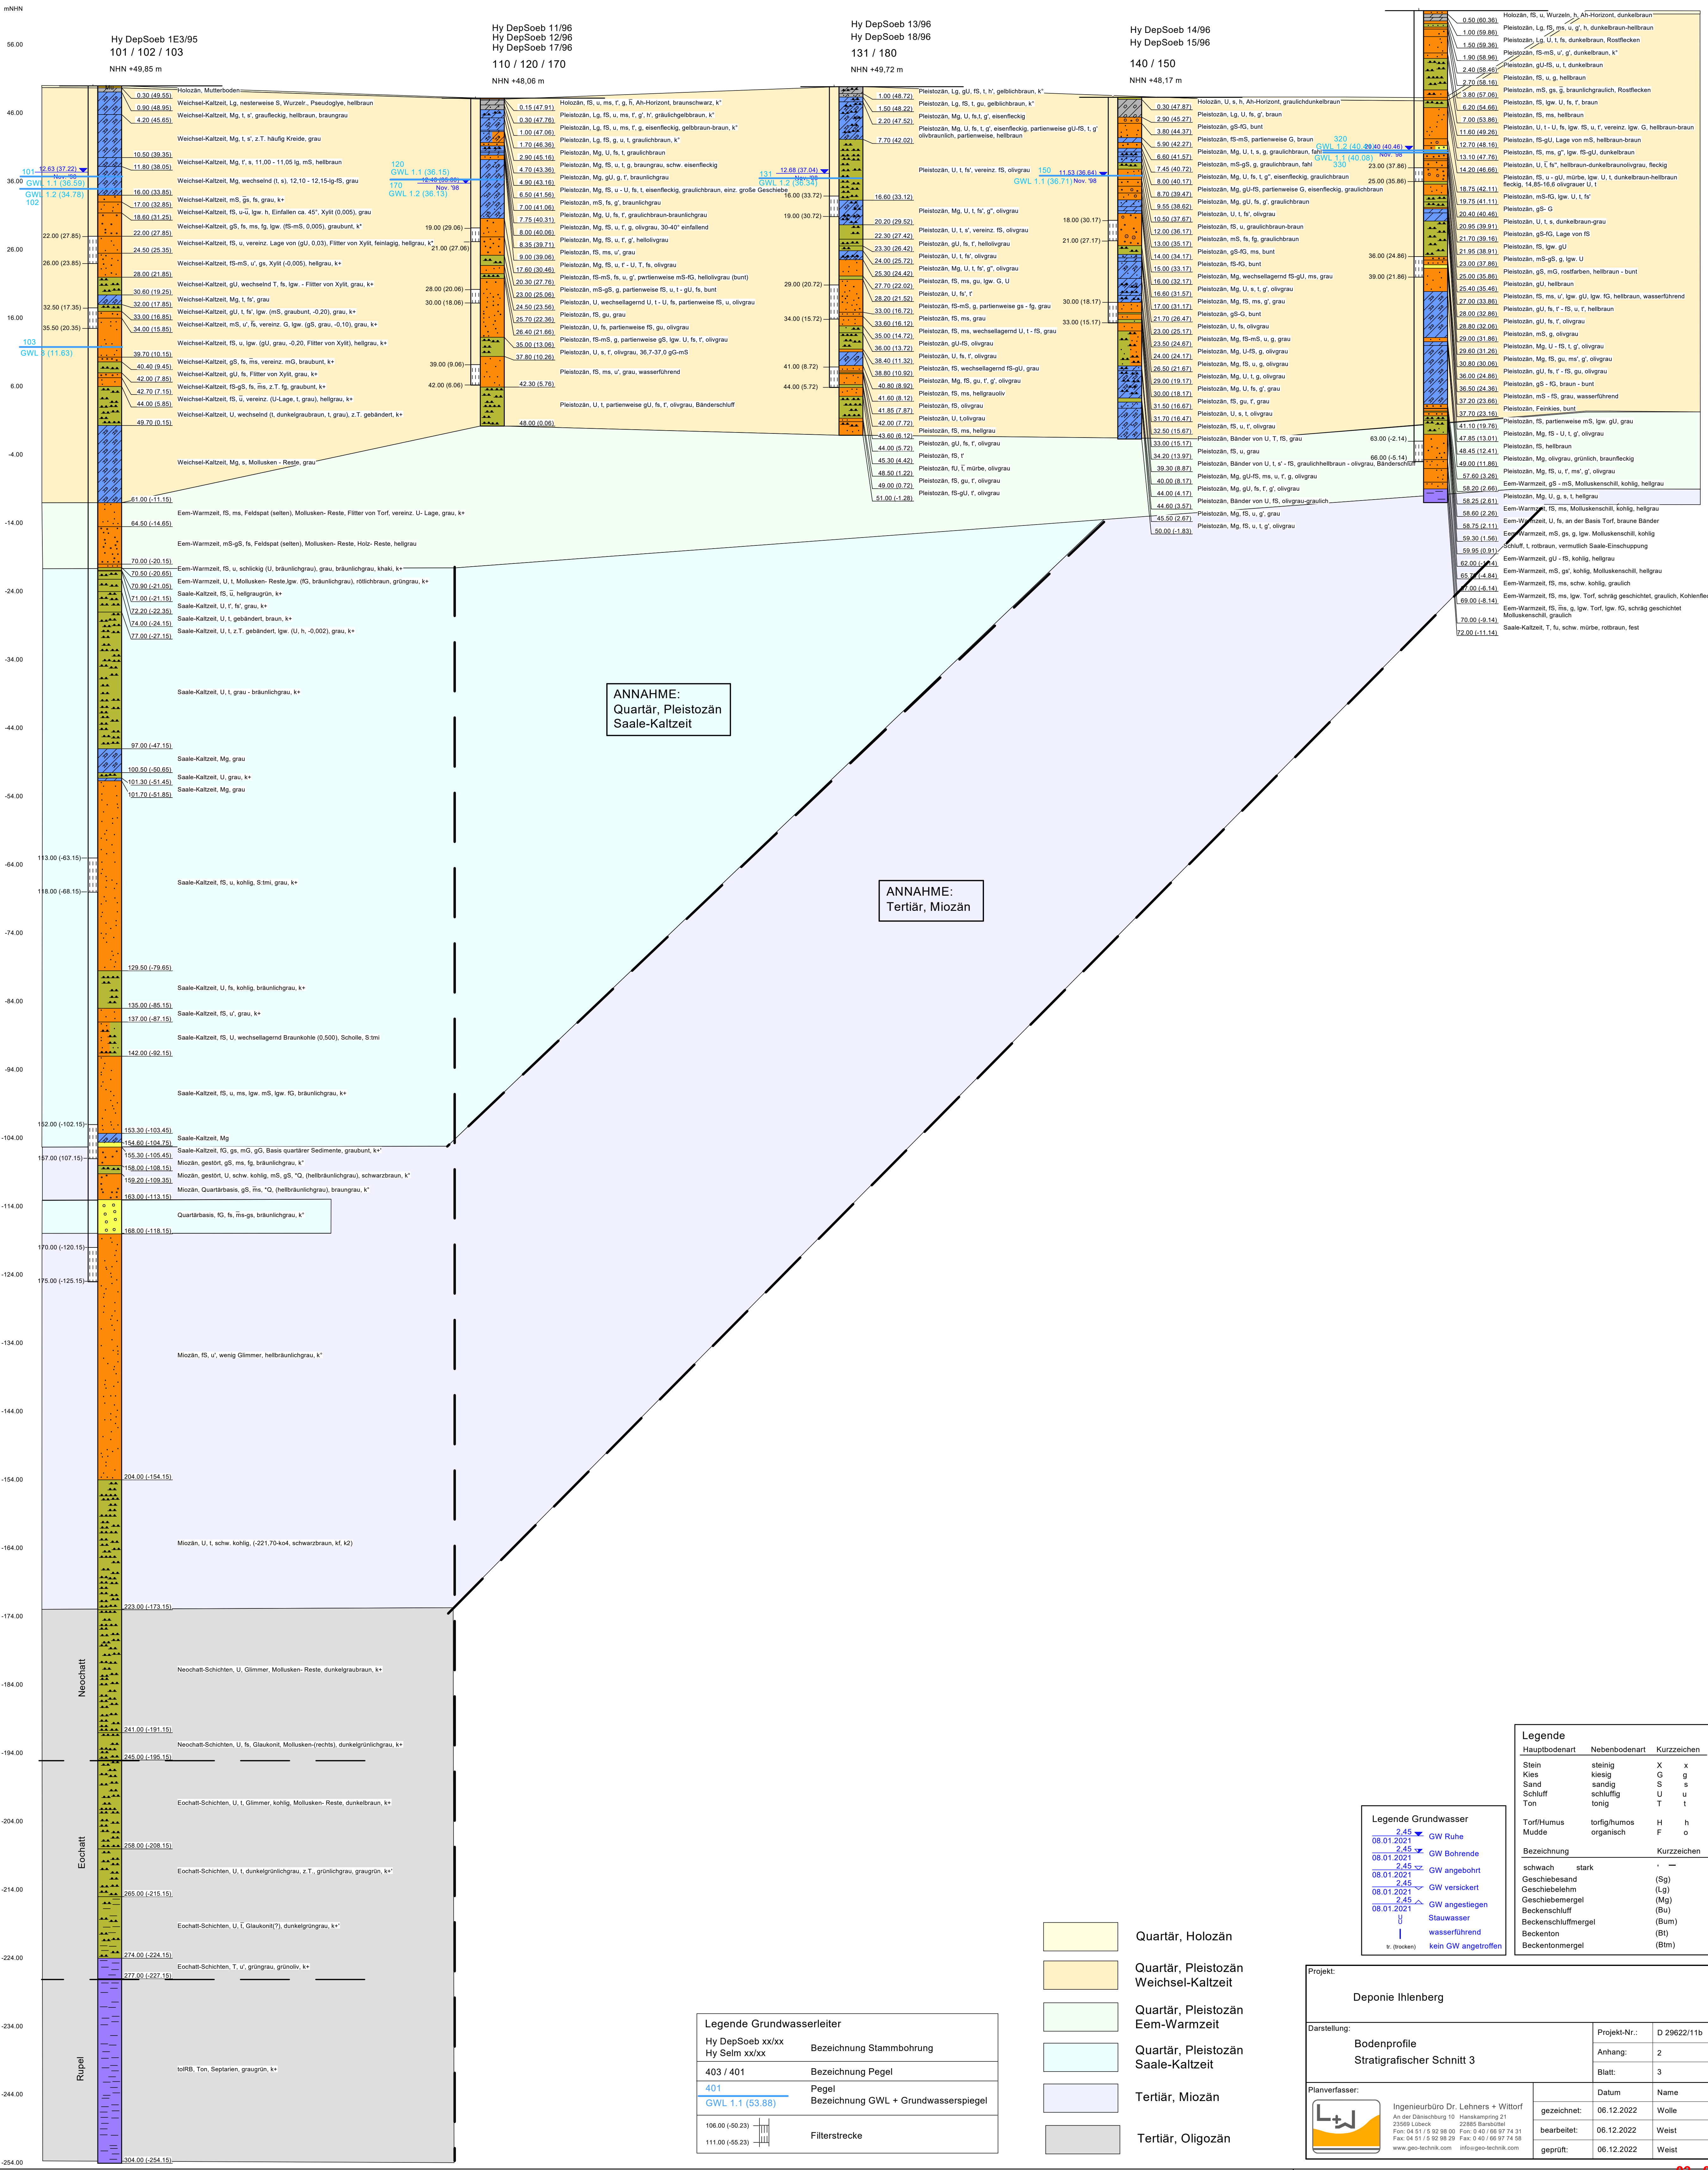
mNHN

Hy DepSoeb 1E3/95
101 / 102 / 103
NHN +49,85 m

Hy DepSoeb 11/96
Hy DepSoeb 12/96
Hy DepSoeb 17/96
110 / 120 / 170
NHN +48,06 m

Hy DepSoeb 13/96
Hy DepSoeb 18/96
131 / 180
NHN +49,72 m

Hy DepSoeb 14/96
Hy DepSoeb 15/96
140 / 150
NHN +48,17 m

56.00
46.00
36.00
26.00
16.00
6.00
-4.00
-14.00
-24.00
-34.00
-44.00
-54.00
-64.00
-74.00
-84.00
-94.00
-104.00
-114.00
-124.00
-134.00
-144.00
-154.00
-164.00
-174.00
-184.00
-194.00
-204.00
-214.00
-224.00
-234.00
-244.00
-254.00

0.30 (49.55) Holozän, Mutterboden
0.90 (48.95) Weichsel-Kaltzeit, Lg, nesterweise S, Wurzelr., Pseudoglye, hellbraun
4.20 (45.65) Weichsel-Kaltzeit, Mg, t, s', graufleckig, hellbraun, braungrau
Weichsel-Kaltzeit, Mg, t, s', z.T. häufig Kreide, grau
10.50 (39.35) Weichsel-Kaltzeit, Mg, t', s, 11,00 - 11,05 lg, mS, hellbraun
11.80 (38.05) Weichsel-Kaltzeit, Mg, wechselnd (t, s), 12,10 - 12,15-lg-fS, grau
101 12.63 (37.22) Nov. '98
GWL 1.1 (36.59)
GWL 1.2 (34.78)
102
16.00 (33.85) Weichsel-Kaltzeit, mS, gs, fs, grau, k+
17.00 (32.85) Weichsel-Kaltzeit, fS, u-ū, lgw. h, Einfallen ca. 45°, Xylit (0,005), grau
18.60 (31.25) Weichsel-Kaltzeit, gS, fs, ms, fg, lgw. (fS-mS, 0,005), graubunt, k*
22.00 (27.85) 22.00 (27.85) Weichsel-Kaltzeit, fS, u, vereinz. Lage von (gU, 0,03), Flitter von Xylit, feinlagig, hellgrau, k*
24.50 (25.35)
26.00 (23.85) Weichsel-Kaltzeit, fS-mS, u', gs, Xylit (-0,005), hellgrau, k+
28.00 (21.85) Weichsel-Kaltzeit, gU, wechselnd T, fs, lgw. - Flitter von Xylit, grau, k+
30.60 (19.25) Weichsel-Kaltzeit, Mg, t, fs', grau
32.50 (17.35) 32.00 (17.85) Weichsel-Kaltzeit, gU, t, fs', lgw. (mS, graubunt, -0,20), grau, k+
33.00 (16.85) Weichsel-Kaltzeit, mS, u', fs, vereinz. G, lgw. (gS, grau, -0,10), grau, k+
35.50 (20.35) 34.00 (15.85)
103 GWL 1 (11.63)
39.70 (10.15) Weichsel-Kaltzeit, fS, u, lgw. (gU, grau, -0,20, Flitter von Xylit), hellgrau, k+
40.40 (9.45) Weichsel-Kaltzeit, gS, fs, ms, vereinz. mG, braubunt, k+
42.00 (7.85) Weichsel-Kaltzeit, gU, fs, Flitter von Xylit, grau, k+
42.70 (7.15) Weichsel-Kaltzeit, fS-gS, fs, ms, z.T. fg, graubunt, k+
44.00 (5.85) Weichsel-Kaltzeit, fS, ū, vereinz. (U-Lage, t, grau), hellgrau, k+
49.70 (0.15) Weichsel-Kaltzeit, U, wechselnd (t, dunkelgraubraun, t, grau), z.T. gebändert, k+
Weichsel-Kaltzeit, Mg, s, Mollusken - Reste, grau
51.00 (-1.15)
Eem-Warmzeit, fS, ms, Feldspat (selten), Mollusken- Reste, Flitter von Torf, vereinz. U- Lage, grau, k+
64.50 (-14.65)
Eem-Warmzeit, mS-gS, fs, Feldspat (selten), Mollusken- Reste, Holz- Reste, hellgrau
70.00 (-20.15) Eem-Warmzeit, fS, u, schlickig (U, bräunlichgrau), grau, bräunlichgrau, khaki, k+
70.50 (-20.65) Eem-Warmzeit, U, t, Mollusken- Reste,lgw. (fG, bräunlichgrau), rötlichbraun, grünlichgrau, k+
70.90 (-21.05) Saale-Kaltzeit, fS, ū, hellgraugrün, k+
71.00 (-21.15) Saale-Kaltzeit, U, t', fs', grau, k+
72.20 (-22.35) Saale-Kaltzeit, U, t, gebändert, braun, k+
74.00 (-24.15) Saale-Kaltzeit, U, t, z.T. gebändert, lgw. (U, h, -0,002), grau, k+
77.00 (-27.15)
Saale-Kaltzeit, U, t, grau - bräunlichgrau, k+
97.00 (-47.15)
Saale-Kaltzeit, Mg, grau
100.50 (-50.65) Saale-Kaltzeit, U, grau, k+
101.30 (-51.45) Saale-Kaltzeit, Mg, grau
101.70 (-51.85)
113.00 (-63.15)
118.00 (-68.15)
Saale-Kaltzeit, fS, u, kohlig, S:tmi, grau, k+
129.50 (-79.65)
Saale-Kaltzeit, U, fs, kohlig, bräunlichgrau, k+
135.00 (-85.15)
137.00 (-87.15) Saale-Kaltzeit, fS, u', grau, k+
Saale-Kaltzeit, fS, U, wechsellagernd Braunkohle (0,500), Scholle, S:tmi
142.00 (-92.15)
Saale-Kaltzeit, fS, u, ms, lgw. mS, lgw. fG, bräunlichgrau, k+
152.00 (-102.15)
153.30 (-103.45) Saale-Kaltzeit, Mg
154.60 (-104.75) Saale-Kaltzeit, fG, gs, mG, gG, Basis quartärer Sedimente, graubunt, k+'
157.00 (107.15) 155.30 (-105.45) Miozän, gestört, gS, ms, fg, bräunlichgrau, k*
158.00 (-108.15) Miozän, gestört, U, schw. kohlig, mS, gS, *Q, (hellbräunlichgrau), schwarzbraun, k*
159.20 (-109.35) Miozän, Quartärbasis, gS, ms, *Q (hellbräunlichgrau), braungrau, k*
163.00 (-113.15)
Quartärbasis, fG, fs, ms-gs, bräunlichgrau, k*
168.00 (-118.15)
170.00 (-120.15)
175.00 (-125.15)
Miozän, fS, u', wenig Glimmer, hellbräunlichgrau, k*
204.00 (-154.15)
Miozän, U, t, schw. kohlig, (-221,70-ko4, schwarzbraun, kf, k2)
223.00 (-173.15)
Neochatt
Neochatt-Schichten, U, Glimmer, Mollusken- Reste, dunkelgraubraun, k+
241.00 (-191.15)
Neochatt-Schichten, U, fs, Glaukonit, Mollusken-(rechts), dunkelgrünlichgrau, k+
245.00 (-195.15)
Eochatt
Eochatt-Schichten, U, t, Glimmer, kohlig, Mollusken- Reste, dunkelbraun, k+
258.00 (-208.15)
Eochatt-Schichten, U, t, dunkelgrünlichgrau, z.T., grünlichgrau, graugrün, k+'
265.00 (-215.15)
Eochatt-Schichten, U, t, Glaukonit(?), dunkelgrüngrau, k+'
274.00 (-224.15)
Eochatt-Schichten, T, u', grüngrau, grünoliv, k+
277.00 (-227.15)
Rupel
tolRB, Ton, Septarien, graugrün, k+
304.00 (-254.15)

0.15 (47.91) Holozän, fS, u, ms, t', g, h, Ah-Horizont, braunschwarz, k*
0.30 (47.76) Pleistozän, Lg, fS, u, ms, t', g', h', gräulichgelbbraun, k*
1.00 (47.06) Pleistozän, Lg, fS, u, ms, t', g, eisenfleckig, gelbbraun-braun, k*
1.70 (46.36) Pleistozän, Lg, fS, g, u, t, graulichbraun, k*
2.90 (45.16) Pleistozän, Mg, U, fs, t, graulichbraun
4.70 (43.36) Pleistozän, Mg, fS, u, t, g, braungrau, schw. eisenfleckig
120 GWL 1.1 (36.15)
170 GWL 1.2 (36.13)
12.40 (35.66) Nov. '98
4.90 (43.16) Pleistozän, Mg, gU, g, t', braunlichgrau
6.50 (41.56) Pleistozän, Mg, fS, u - U, fs, t, eisenfleckig, graulichbraun, einz. große Geschiebe
7.00 (41.06) Pleistozän, mS, fs, g', braunlichgrau
7.75 (40.31) Pleistozän, Mg, U, fs, t', graulichbraun-braunlichgrau
8.00 (40.06) Pleistozän, Mg, fS, u, t', g, olivgrau, 30-40° einfallend
8.35 (39.71) Pleistozän, Mg, U, fs, t', g', hellolivgrau
19.00 (29.06) 9.00 (39.06) Pleistozän, fS, ms, u', grau
21.00 (27.06) 17.60 (30.46) Pleistozän, Mg, fS, u, t' - U, t', fs, olivgrau
20.30 (27.76) Pleistozän, fS-mS, fs, u, g', pwrtienweise mS-fG, hellolivgrau (bunt)
28.00 (20.06) 23.00 (25.06) Pleistozän, mS-gS, g, partienweise fS, u, t - gU, fs, bunt
30.00 (18.06) 24.50 (23.56) Pleistozän, U, wechsellagernd U, t - U, fs, partienweise fS, u, olivgrau
25.70 (22.36) Pleistozän, fS, gu, grau
26.40 (21.66) Pleistozän, U, fs, partienweise fS, gu, olivgrau
35.00 (13.06) Pleistozän, fS-mS, g, partienweise gS, lgw. U, fs, t', olivgrau
37.80 (10.26) Pleistozän, U, s, t', olivgrau, 36,7-37,0 gG-mS
39.00 (9.06) Pleistozän, fS, ms, u', grau, wasserführend
42.00 (6.06) 42.30 (5.76)
Pleistozän, U, t, partienweise gU, fs, t', olivgrau, Bänderschluff
48.00 (0.06)

1.00 (48.72) Pleistozän, Lg, gU, fS, t, h', gelblichbraun, k*
1.50 (48.22) Pleistozän, Lg, fS, t, gu, gelblichbraun, k*
2.20 (47.52) Pleistozän, Mg, U, fs,t, g', eisenfleckig
Pleistozän, Mg, U, fs, t, g', eisenfleckig, partienweise gU-fS, t, g' olivbraunlich, partienweise, hellbraun
7.70 (42.02)
131 12.68 (37.04) Nov. '98
GWL 1.2 (38.34)
Pleistozän, U, t, fs', vereinz. fS, olivgrau
16.00 (33.72) 16.60 (33.12)
19.00 (30.72) Pleistozän, Mg, U, t, fs', g", olivgrau
20.20 (29.52)
22.30 (27.42) Pleistozän, U, t, s', vereinz. fS, olivgrau
23.30 (26.42) Pleistozän, gU, fs, t', hellolivgrau
24.00 (25.72) Pleistozän, U, t, fs', olivgrau
25.30 (24.42) Pleistozän, Mg, U, t, fs', g", olivgrau
29.00 (20.72) 27.70 (22.02) Pleistozän, Mg, U, fs, ms, gu, lgw. G, U
28.20 (21.52) Pleistozän, U, fs', t'
30.00 (19.72) Pleistozän, fS-mS, g, partienweise gs - fg, grau
34.00 (15.72) 33.00 (16.72) Pleistozän, fS, ms, grau
33.60 (16.12) Pleistozän, fS, ms, wechsellagernd U, t - fS, grau
35.00 (14.72) Pleistozän, gU-fS, olivgrau
36.00 (13.72) Pleistozän, U, fs, t', olivgrau
38.40 (11.32) Pleistozän, fS, wechsellagernd fS-gU, grau
41.00 (8.72) 38.80 (10.92) Pleistozän, Mg, fS, gu, t', g, olivgrau
44.00 (5.72) 40.80 (8.92) Pleistozän, fS, ms, hellgrauoliv
41.60 (8.12) Pleistozän, fS, olivgrau
41.85 (7.87) Pleistozän, U, t,olivgrau
42.00 (7.72) Pleistozän, fS, ms, hellgrau
43.60 (6.12) Pleistozän, gU, fs, t', olivgrau
44.00 (5.72) Pleistozän, fS, t'
45.30 (4.42) Pleistozän, fU, t, mürbe, olivgrau
48.50 (1.22) Pleistozän, fS, gu, t', olivgrau
49.00 (0.72) Pleistozän, fS-gU, t', olivgrau
51.00 (-1.28)

150 11.53 (36.64) Nov. '98
GWL 1.1 (36.71)
0.30 (47.87) Holozän, U, s, h, Ah-Horizont, graulichdunkelbraun
2.90 (45.27) Pleistozän, Lg, U, fs, g', braun
3.80 (44.37) Pleistozän, gS-fG, bunt
5.90 (42.27) Pleistozän, fS-mS, partienweise G, braun
6.60 (41.57) Pleistozän, Mg, U, t, s, g, graulichbraun, fahl
7.45 (40.72) Pleistozän, mS-gS, g, graulichbraun, fahl
8.00 (40.17) Pleistozän, Mg, U, fs, t, g", eisenfleckig, graulichbraun
8.70 (39.47) Pleistozän, Mg, gU-fS, partienweise G, eisenfleckig, graulichbraun
9.55 (38.62) Pleistozän, Mg, gU, fs, g', graulichbraun
18.00 (30.17) 10.50 (37.67) Pleistozän, U, t, fs', olivgrau
12.00 (36.17) Pleistozän, fS, u, graulichbraun-braun
21.00 (27.17) 13.00 (35.17) Pleistozän, mS, fs, fg, graulichbraun
14.00 (34.17) Pleistozän, gS-fG, ms, bunt
15.00 (33.17) Pleistozän, fS-fG, bunt
16.00 (32.17) Pleistozän, Mg, wechsellagernd fS-gU, ms, grau
16.60 (31.57) Pleistozän, Mg, U, s, t, g', olivgrau
30.00 (18.17) 17.00 (31.17) Pleistozän, Mg, fS, ms, g', grau
33.00 (15.17) 21.70 (26.47) Pleistozän, gS-G, bunt
23.00 (25.17) Pleistozän, U, fs, olivgrau
23.50 (24.67) Pleistozän, Mg, fS-mS, u, g, grau
24.00 (24.17) Pleistozän, Mg, U-fS, g, olivgrau
26.50 (21.67) Pleistozän, Mg, fS, u, g, olivgrau
29.00 (19.17) Pleistozän, Mg, U, t, g, olivgrau
30.00 (18.17) Pleistozän, Mg, U, fs, g', grau
31.50 (16.67) Pleistozän, fS, gu, t', grau
31.70 (16.47) Pleistozän, U, s, t, olivgrau
32.50 (15.67) Pleistozän, fS, u, t', olivgrau
33.00 (15.17) Pleistozän, Bänder von U, T, fS, grau
34.20 (13.97) Pleistozän, fS, u, grau
39.30 (8.87) Pleistozän, Bänder von U, t, s' - fS, graulichhellbraun - olivgrau, Bänderschluff
40.00 (8.17) Pleistozän, Mg, gU-fS, ms, u, t', g, olivgrau
44.00 (4.17) Pleistozän, Mg, gU, fs, t', g', olivgrau
44.60 (3.57) Pleistozän, Bänder von U, fS, olivgrau-graulich
45.50 (2.67) Pleistozän, Mg, fS, u, g', grau
50.00 (-1.83) Pleistozän, Mg, fS, u, t, g', olivgrau

320 GWL 1.2 (40.20) 9.40 (40.46) Nov. '98
GWL 1.1 (40.08)
330
0.50 (60.36) Holozän, fS, u, Wurzeln, h, Ah-Horizont, dunkelbraun
1.00 (59.86) Pleistozän, Lg, fS, ms, u, g', h, dunkelbraun-hellbraun
1.50 (59.36) Pleistozän, Lg, U, t, fs, dunkelbraun, Rostflecken
1.90 (58.96) Pleistozän, fS-mS, u', g', dunkelbraun, k*
2.40 (58.46) Pleistozän, gU-fS, u, t, dunkelbraun
2.70 (58.16) Pleistozän, fS, u, g, hellbraun
3.80 (57.06) Pleistozän, mS, gs, g, braunlichgraulich, Rostflecken
6.20 (54.66) Pleistozän, fS, lgw. U, fs, t', braun
7.00 (53.86) Pleistozän, fS, ms, hellbraun
11.60 (49.26) Pleistozän, U, t - U, fs, lgw. fS, u, t', vereinz. lgw. G, hellbraun-braun
12.70 (48.16) Pleistozän, fS-gU, Lage von mS, hellbraun-braun
13.10 (47.76) Pleistozän, fS, ms, g", lgw. fS-gU, dunkelbraun
23.00 (37.86) 14.20 (46.66) Pleistozän, U, t, fs", hellbraun-dunkelbraunolivgrau, fleckig
25.00 (35.86) Pleistozän, fS, u - gU, mürbe, lgw. U, t, dunkelbraun-hellbraun fleckig, 14,85-16,6 olivgrauer U, t
18.75 (42.11) Pleistozän, mS-fG, lgw. U, t, fs'
19.75 (41.11) Pleistozän, gS- G
20.40 (40.46) Pleistozän, U, t, s, dunkelbraun-grau
20.95 (39.91) Pleistozän, gS-fG, Lage von fS
21.70 (39.16) Pleistozän, fS, lgw. gU
21.95 (38.91) Pleistozän, mS-gS, g, lgw. U
36.00 (24.86) 23.00 (37.86) Pleistozän, gS, mG, rostfarben, hellbraun - bunt
39.00 (21.86) 25.00 (35.86) Pleistozän, gU, hellbraun
25.40 (35.46) Pleistozän, fS, ms, u', lgw. gU, lgw. fG, hellbraun, wasserführend
27.00 (33.86) Pleistozän, gU, fs, t' - fS, u, t', hellbraun
28.00 (32.86) Pleistozän, gU, fs, t', olivgrau
28.80 (32.06) Pleistozän, mS, g, olivgrau
29.00 (31.86) Pleistozän, Mg, U - fS, t, g', olivgrau
29.60 (31.26) Pleistozän, Mg, fS, gu, ms', g', olivgrau
30.80 (30.06) Pleistozän, gU, fs, t' - fS, gu, olivgrau
36.00 (24.86) Pleistozän, gS - fG, braun - bunt
36.50 (24.36) Pleistozän, mS - fS, grau, wasserführend
37.20 (23.66) Pleistozän, Feinkies, bunt
37.70 (23.16) Pleistozän, fS, partienweise mS, lgw. gU, grau
41.10 (19.76) Pleistozän, Mg, fS - U, t, g', olivgrau
63.00 (-2.14) 47.85 (13.01) Pleistozän, fS, hellbraun
66.00 (-5.14) 48.45 (12.41) Pleistozän, Mg, olivgrau, grünlich, braunfleckig
49.00 (11.86) Pleistozän, Mg, fS, u, t', ms', g', olivgrau
57.60 (3.26) Eem-Warmzeit, gS - mS, Molluskenschill, kohlig, hellgrau
58.20 (2.66) Pleistozän, Mg, U, g, s, t, hellgrau
58.25 (2.61) Eem-Warmzeit, fS, ms, Molluskenschill, kohlig, hellgrau
58.60 (2.26) Eem-Warmzeit, U, fs, an der Basis Torf, braune Bänder
58.75 (2.11) Eem-Warmzeit, mS, gs, g, lgw. Molluskenschill, kohlig
59.30 (1.56) Schluff, t, rotbraun, vermutlich Saale-Einschuppung
59.95 (0.91) Eem-Warmzeit, gU - fS, kohlig, hellgrau
62.00 (-1.14) Eem-Warmzeit, mS, gs', kohlig, Molluskenschill, hellgrau
65.70 (-4.84) Eem-Warmzeit, fS, ms, schw. kohlig, graulich
67.00 (-6.14) Eem-Warmzeit, fS, ms, lgw. Torf, schräg geschichtet, graulich, Kohlenflecken
69.00 (-8.14) Eem-Warmzeit, fS, ms, g, lgw. Torf, lgw. fG, schräg geschichtet Molluskenschill, graulich
70.00 (-9.14) Saale-Kaltzeit, T, fu, schw. mürbe, rotbraun, fest
72.00 (-11.14)

ANNAHME:
Quartär, Pleistozän
Saale-Kaltzeit

ANNAHME:
Tertiär, Miozän

Legende
| Hauptbodenart | Nebenbodenart | Kurzzeichen |
|---|---|---|
| Stein | steinig | X x |
| Kies | kiesig | G g |
| Sand | sandig | S s |
| Schluff | schluffig | U u |
| Ton | tonig | T t |
| Torf/Humus | torfig/humos | H h |
| Mudde | organisch | F o |

Bezeichnung | Kurzzeichen
schwach stark | ' ‾
Geschiebesand | (Sg)
Geschiebelehm | (Lg)
Geschiebemergel | (Mg)
Beckenschluff | (Bu)
Beckenschluffmergel | (Bum)
Beckenton | (Bt)
Beckentonmergel | (Btm)

Legende Grundwasser
2.45 08.01.2021 GW Ruhe
2.45 08.01.2021 GW Bohrende
2.45 08.01.2021 GW angebohrt
2.45 08.01.2021 GW versickert
2.45 08.01.2021 GW angestiegen
Stauwasser
wasserführend
tr. (trocken) kein GW angetroffen

Quartär, Holozän
Quartär, Pleistozän Weichsel-Kaltzeit
Quartär, Pleistozän Eem-Warmzeit
Quartär, Pleistozän Saale-Kaltzeit
Tertiär, Miozän
Tertiär, Oligozän

Legende Grundwasserleiter
Hy DepSoeb xx/xx
Hy Selm xx/xx — Bezeichnung Stammbohrung
403 / 401 — Bezeichnung Pegel
401
GWL 1.1 (53.88) — Pegel Bezeichnung GWL + Grundwasserspiegel
106.00 (-50.23)
111.00 (-55.23) — Filterstrecke

Projekt:
Deponie Ihlenberg
Darstellung:
Bodenprofile
Stratigrafischer Schnitt 3
Projekt-Nr.: D 29622/11b
Anhang: 2
Blatt: 3
Planverfasser:
Datum | Name
Ingenieurbüro Dr. Lehners + Wittorf
An der Dänischburg 10 23569 Lübeck Fon: 04 51 / 5 92 98 00 Fax: 04 51 / 5 92 98 29 www.geo-technik.com
Hanskampring 21 22885 Barsbüttel Fon: 0 40 / 66 97 74 31 Fax: 0 40 / 66 97 74 58 info@geo-technik.com
gezeichnet: 06.12.2022 Wolle
bearbeitet: 06.12.2022 Weist
geprüft: 06.12.2022 Weist